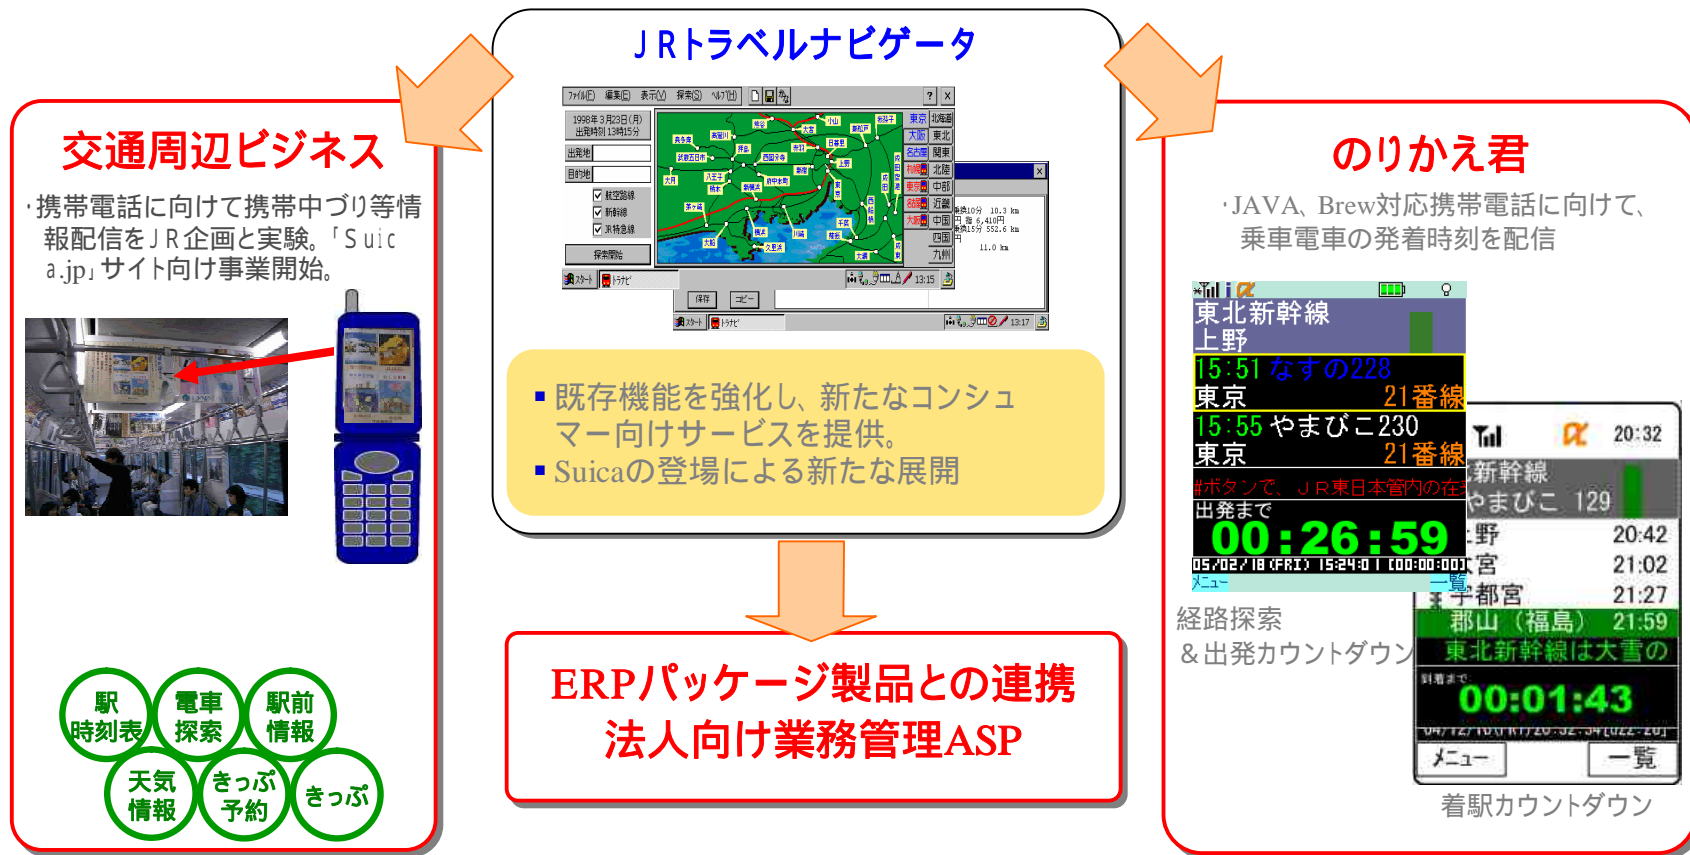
ＪＲトラベルナビゲータ

ﾌｧｲﾙ(F) 編集(E) 表示(V) 探索(S) ﾍﾙﾌﾟ(H)

1998年3月23日(月) 出発時刻13時15分

出発地

目的地

航空路線

新幹線

JR特急線

探索開始

東京 北海道
大阪 東北
名古屋 関東
北陸
中部
近畿
中国
四国
九州

保存 コピー

スタート トラナビ 13:15

スタート トラナビ 13:17

既存機能を強化し、新たなコンシューマー向けサービスを提供。

Suicaの登場による新たな展開

交通周辺ビジネス

･携帯電話に向けて携帯中づり等情報配信をＪＲ企画と実験。「Ｓｕｉｃａ.jp」サイト向け事業開始。

駅時刻表

電車探索

駅前情報

天気情報

きっぷ予約

きっぷ

ERPパッケージ製品との連携
法人向け業務管理ASP

のりかえ君

･JAVA、Brew対応携帯電話に向けて、乗車電車の発着時刻を配信

東北新幹線
上野
15:51 なすの228
東京 21番線
15:55 やまびこ230
東京 21番線
#ボタンで、ＪＲ東日本管内の在
出発まで
00:26:59
05/02/18(FRI) 15:24:01 [00:00:00]
メニュー 一覧

経路探索
＆出発カウントダウン

20:32
新幹線
やまびこ 129
上野 20:42
宮 21:02
宇都宮 21:27
郡山（福島） 21:59
東北新幹線は大事の
到着まで
00:01:43
メニュー 一覧

着駅カウントダウン